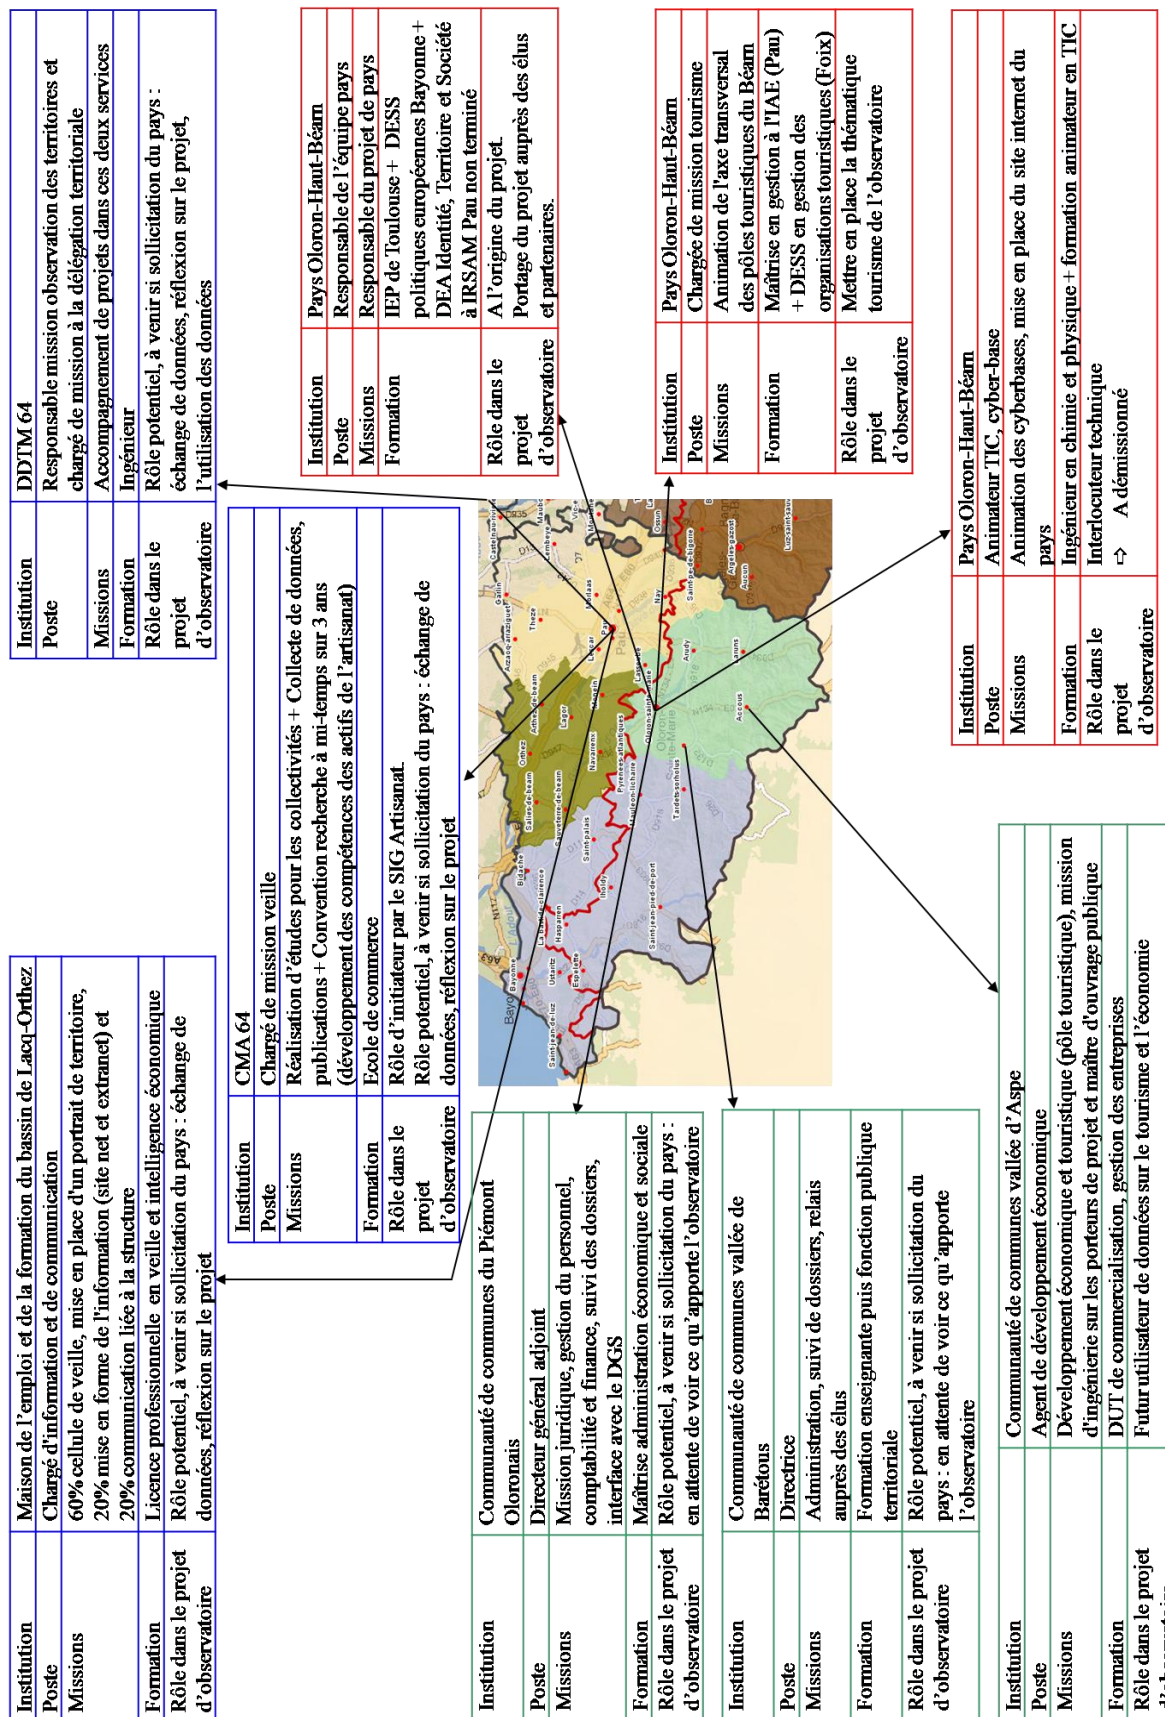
| Institution | DDTM 64 |
|---|---|
| Poste | Responsable mission observation des territoires et chargé de mission à la délégation territoriale |
| Missions | Accompagnement de projets dans ces deux services |
| Formation | Ingénieur |
| Rôle dans le projet d'observatoire | Rôle potentiel, à venir si sollicitation du pays : échange de données, réflexion sur le projet, l'utilisation des données |

| Institution | Pays Oloron-Haut-Béarn |
|---|---|
| Poste | Responsable de l'équipe pays |
| Missions | Responsable du projet de pays |
| Formation | IEP de Toulouse + DESS politiques européennes Bayonne + DEA Identité, Territoire et Société à IRSAM Pau non terminé |
| Rôle dans le projet d'observatoire | A l'origine du projet. Portage du projet auprès des élus et partenaires. |

| Institution | Pays Oloron-Haut-Béarn |
|---|---|
| Poste | Chargée de mission tourisme |
| Missions | Animation de l'axe transversal des pôles touristiques du Béarn |
| Formation | Maîtrise en gestion à l'IAE (Pau) + DESS en gestion des organisations touristiques (Foix) |
| Rôle dans le projet d'observatoire | Mettre en place la thématique tourisme de l'observatoire |

| Institution | Pays Oloron-Haut-Béarn |
|---|---|
| Poste | Animateur TIC, cyber-base |
| Missions | Animation des cyberbases, mise en place du site internet du pays |
| Formation | Ingénieur en chimie et physique + formation animateur en TIC |
| Rôle dans le projet d'observatoire | Interlocuteur technique ⇨ A démissionné |

| Institution | Maison de l'emploi et de la formation du bassin de Lacq-Orthez |
|---|---|
| Poste | Chargé d'information et de communication |
| Missions | 60% cellule de veille, mise en place d'un portrait de territoire, 20% mise en forme de l'information (site net et extranet) et 20% communication liée à la structure |
| Formation | Licence professionnelle en veille et intelligence économique |
| Rôle dans le projet d'observatoire | Rôle potentiel, à venir si sollicitation du pays : échange de données, réflexion sur le projet |

| Institution | CMA 64 |
|---|---|
| Poste | Chargé de mission veille |
| Missions | Réalisation d'études pour les collectivités + Collecte de données, publications + Convention recherche à mi-temps sur 3 ans (développement des compétences des actifs de l'artisanat) |
| Formation | Ecole de commerce |
| Rôle dans le projet d'observatoire | Rôle d'initiateur par le SIG Artisanat. Rôle potentiel, à venir si sollicitation du pays : échange de données, réflexion sur le projet |

| Institution | Communauté de communes du Piémont Oloronais |
|---|---|
| Poste | Directeur général adjoint |
| Missions | Mission juridique, gestion du personnel, comptabilité et finance, suivi des dossiers, interface avec le DGS |
| Formation | Maîtrise administration économique et sociale |
| Rôle dans le projet d'observatoire | Rôle potentiel, à venir si sollicitation du pays : en attente de voir ce qu'apporte l'observatoire |

| Institution | Communauté de communes vallée de Barétous |
|---|---|
| Poste | Directrice |
| Missions | Administration, suivi de dossiers, relais auprès des élus |
| Formation | Formation enseignante puis fonction publique territoriale |
| Rôle dans le projet d'observatoire | Rôle potentiel, à venir si sollicitation du pays : en attente de voir ce qu'apporte l'observatoire |

| Institution | Communauté de communes vallée d'Aspe |
|---|---|
| Poste | Agent de développement économique |
| Missions | Développement économique et touristique (pôle touristique), mission d'ingénierie sur les porteurs de projet et maître d'ouvrage publique |
| Formation | DUT de commercialisation, gestion des entreprises |
| Rôle dans le projet d'observatoire | Futur utilisateur de données sur le tourisme et l'économie |

Bayonne Saint-Jean-de-Luz Ustaritz Hasparren Espelette La Bastide-Clairence Bidache Salies-de-Béarn Sauveterre-de-Béarn Orthez Arthez-de-Béarn Lagor Navarrenx Mauléon-Licharre Saint-Palais Iholdy Saint-Jean-pied-de-port Tardets-Sorholus Oloron-Sainte-Marie Aramits Accous Arudy Laruns Lasseube Monein Lescar Pau Morlaas Thèze Garlin Arzacq-Arraziguet Lembeye Nay Saint-Pé-de-Bigorre Argelès-Gazost Aucun Luz-Saint-Sauveur Castelnau-Rivière-Basse Maubourguet Vic-en-Bigorre Ossun Lourdes Pyrénées-Atlantiques